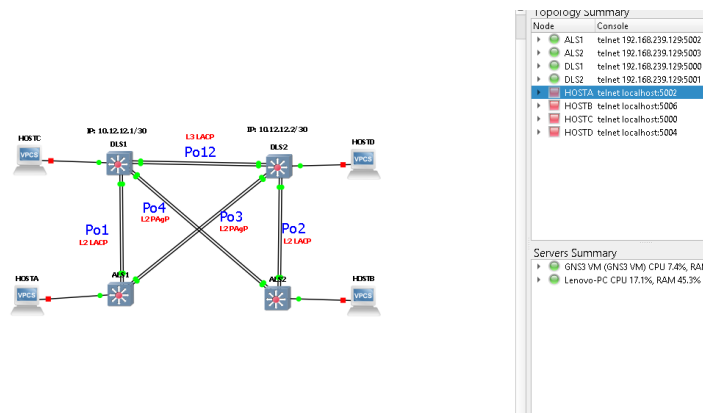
IP: 10.12.12.1/30
L3 LACP
IP: 10.12.12.2/30
HOSTC
VPCS
DLS1
Po12
DLS2
HOSTD
VPCS
Po4
L2 PAgP
Po3
L2 PAgP
Po1
L2 LACP
Po2
L2 LACP
HOSTA
VPCS
ALS1
ALS2
HOSTB
VPCS

Topology Summary

| Node | Console |
|---|---|
| ALS1 | telnet 192.168.239.129:5002 |
| ALS2 | telnet 192.168.239.129:5003 |
| DLS1 | telnet 192.168.239.129:5000 |
| DLS2 | telnet 192.168.239.129:5001 |
| HOSTA | telnet localhost:5002 |
| HOSTB | telnet localhost:5006 |
| HOSTC | telnet localhost:5000 |
| HOSTD | telnet localhost:5004 |

Servers Summary
GNS3 VM (GNS3 VM) CPU 7.4%, RAM
Lenovo-PC CPU 17.1%, RAM 45.3%